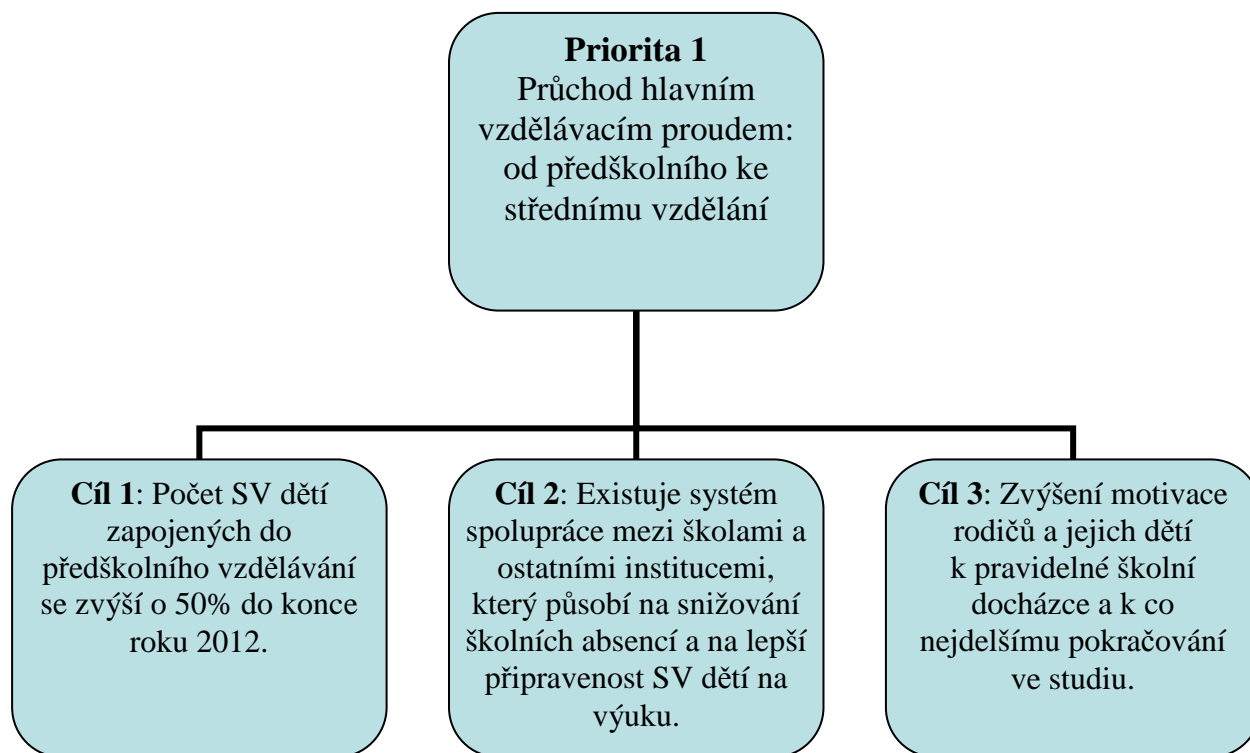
**Priorita 1**
Průchod hlavním vzdělávacím proudem: od předškolního ke střednímu vzdělání

**Cíl 1**: Počet SV dětí zapojených do předškolního vzdělávání se zvýší o 50% do konce roku 2012.

**Cíl 2**: Existuje systém spolupráce mezi školami a ostatními institucemi, který působí na snižování školních absencí a na lepší připravenost SV dětí na výuku.

**Cíl 3**: Zvýšení motivace rodičů a jejich dětí k pravidelné školní docházce a k co nejdelšímu pokračování ve studiu.